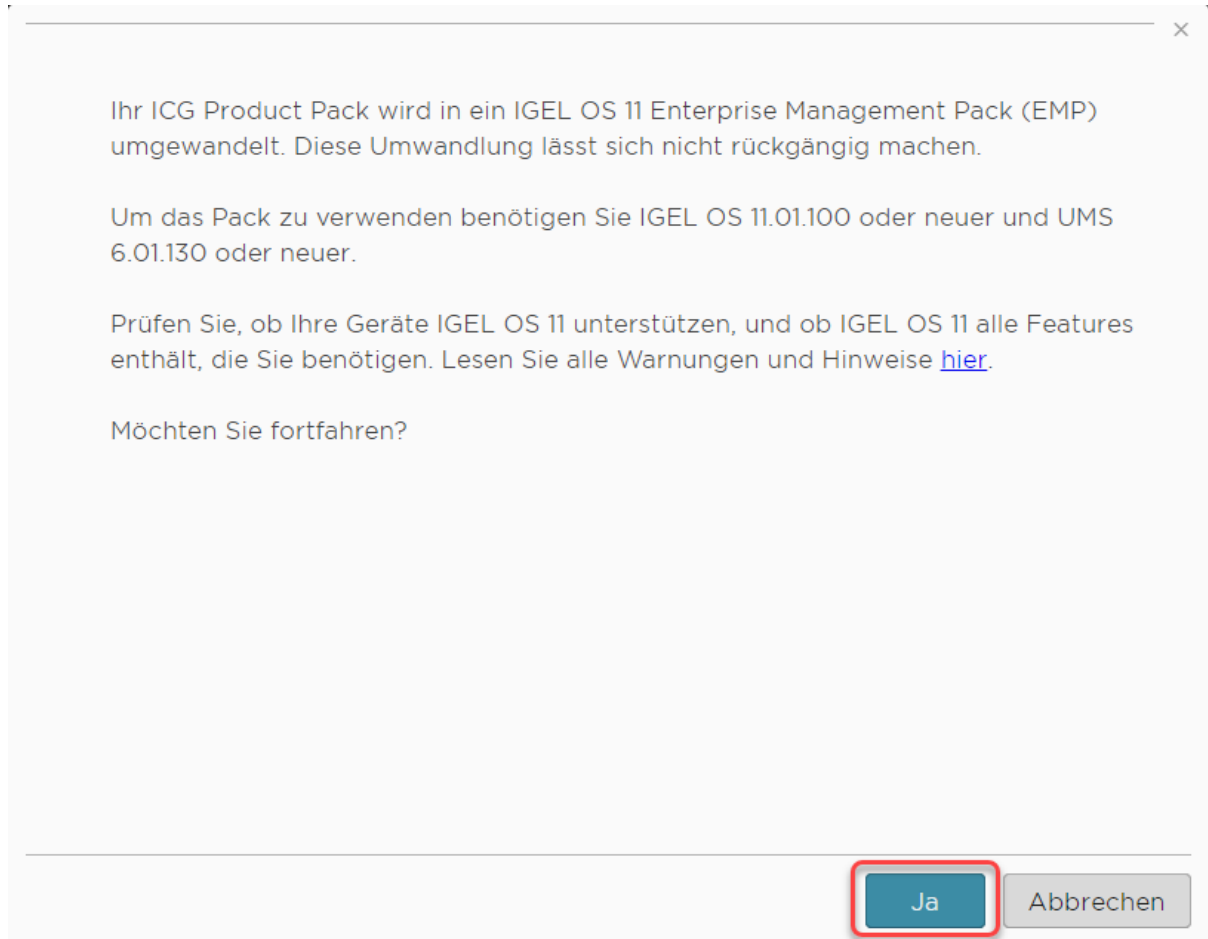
×

Ihr ICG Product Pack wird in ein IGEL OS 11 Enterprise Management Pack (EMP) umgewandelt. Diese Umwandlung lässt sich nicht rückgängig machen.

Um das Pack zu verwenden benötigen Sie IGEL OS 11.01.100 oder neuer und UMS 6.01.130 oder neuer.

Prüfen Sie, ob Ihre Geräte IGEL OS 11 unterstützen, und ob IGEL OS 11 alle Features enthält, die Sie benötigen. Lesen Sie alle Warnungen und Hinweise hier.

Möchten Sie fortfahren?

Ja Abbrechen